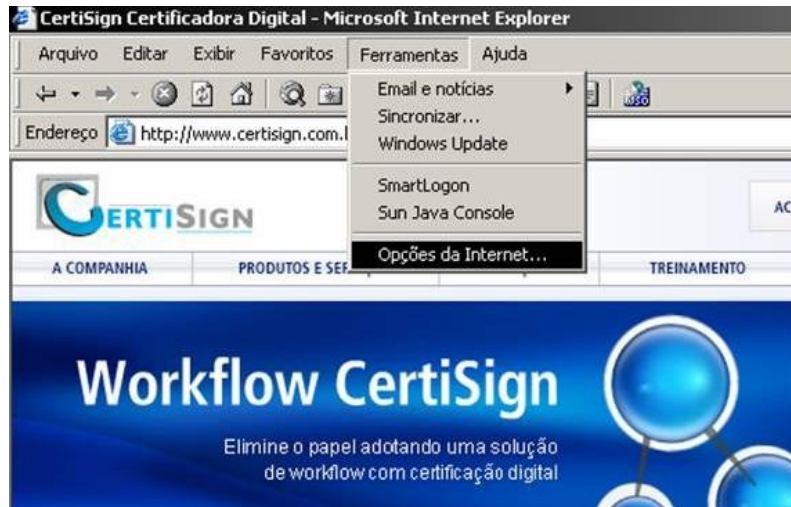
CertiSign Certificadora Digital - Microsoft Internet Explorer

Arquivo Editar Exibir Favoritos Ferramentas Ajuda

Endereço http://www.certisign.com.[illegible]

Email e notícias
Sincronizar...
Windows Update
SmartLogon
Sun Java Console
Opções da Internet...

CERTISIGN

AC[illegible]

A COMPANHIA PRODUTOS E SE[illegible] TREINAMENTO

Workflow CertiSign

Elimine o papel adotando uma solução de workflow com certificação digital